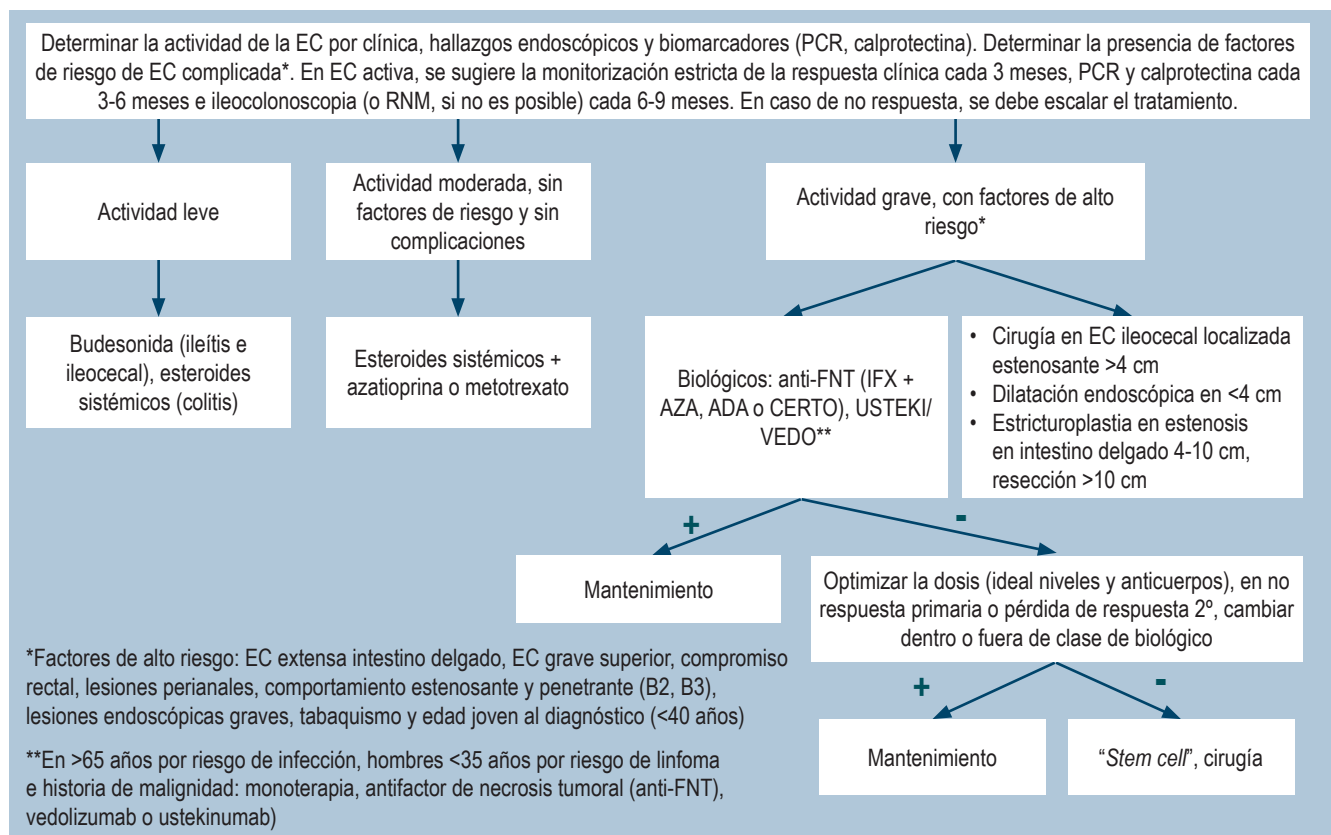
Determinar la actividad de la EC por clínica, hallazgos endoscópicos y biomarcadores (PCR, calprotectina). Determinar la presencia de factores de riesgo de EC complicada*. En EC activa, se sugiere la monitorización estricta de la respuesta clínica cada 3 meses, PCR y calprotectina cada 3-6 meses e ileocolonoscopia (o RNM, si no es posible) cada 6-9 meses. En caso de no respuesta, se debe escalar el tratamiento.

Actividad leve

Actividad moderada, sin factores de riesgo y sin complicaciones

Actividad grave, con factores de alto riesgo*

Budesonida (ileítis e ileocecal), esteroides sistémicos (colitis)

Esteroides sistémicos + azatioprina o metotrexato

Biológicos: anti-FNT (IFX + AZA, ADA o CERTO), USTEKI/ VEDO**

• Cirugía en EC ileocecal localizada estenosante >4 cm
• Dilatación endoscópica en <4 cm
• Estricturoplastia en estenosis en intestino delgado 4-10 cm, resección >10 cm

+

-

Mantenimiento

Optimizar la dosis (ideal niveles y anticuerpos), en no respuesta primaria o pérdida de respuesta 2º, cambiar dentro o fuera de clase de biológico

*Factores de alto riesgo: EC extensa intestino delgado, EC grave superior, compromiso rectal, lesiones perianales, comportamiento estenosante y penetrante (B2, B3), lesiones endoscópicas graves, tabaquismo y edad joven al diagnóstico (<40 años)

+

-

**En >65 años por riesgo de infección, hombres <35 años por riesgo de linfoma e historia de malignidad: monoterapia, antifactor de necrosis tumoral (anti-FNT), vedolizumab o ustekinumab)

Mantenimiento

"Stem cell", cirugía